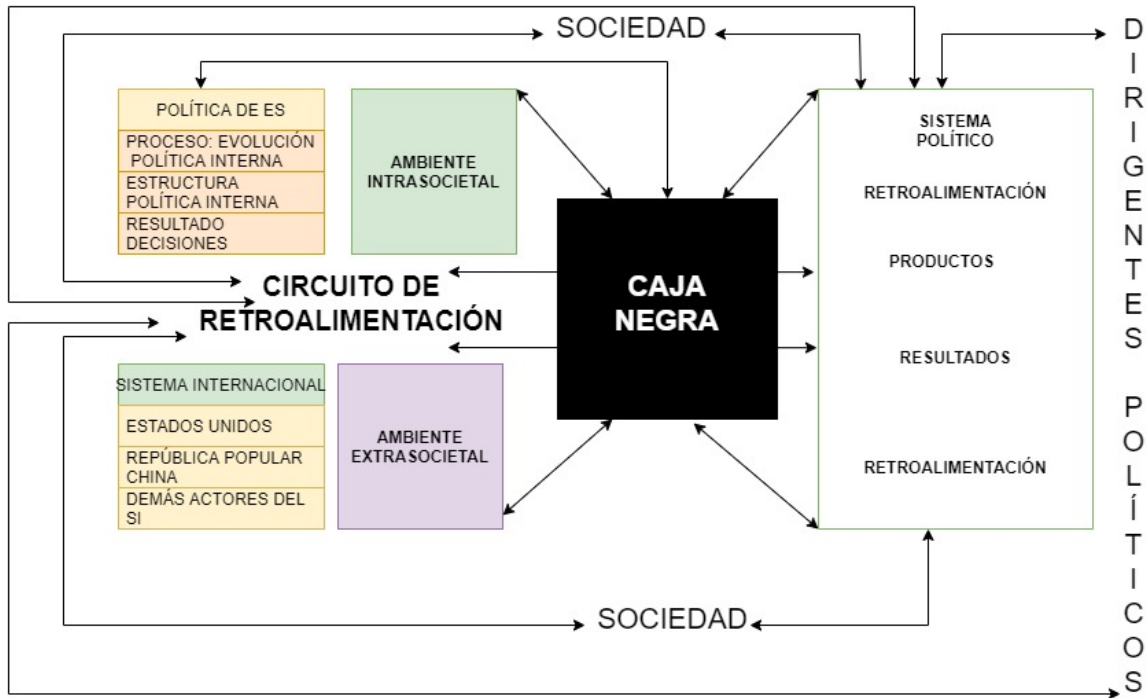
SOCIEDAD

POLÍTICA DE ES

PROCESO: EVOLUCIÓN POLÍTICA INTERNA

ESTRUCTURA POLÍTICA INTERNA

RESULTADO DECISIONES

AMBIENTE INTRASOCIETAL

CIRCUITO DE RETROALIMENTACIÓN

CAJA NEGRA

SISTEMA INTERNACIONAL

ESTADOS UNIDOS

REPÚBLICA POPULAR CHINA

DEMÁS ACTORES DEL SI

AMBIENTE EXTRASOCIETAL

SISTEMA POLÍTICO

RETROALIMENTACIÓN

PRODUCTOS

RESULTADOS

RETROALIMENTACIÓN

SOCIEDAD

DIRIGENTES POLÍTICOS